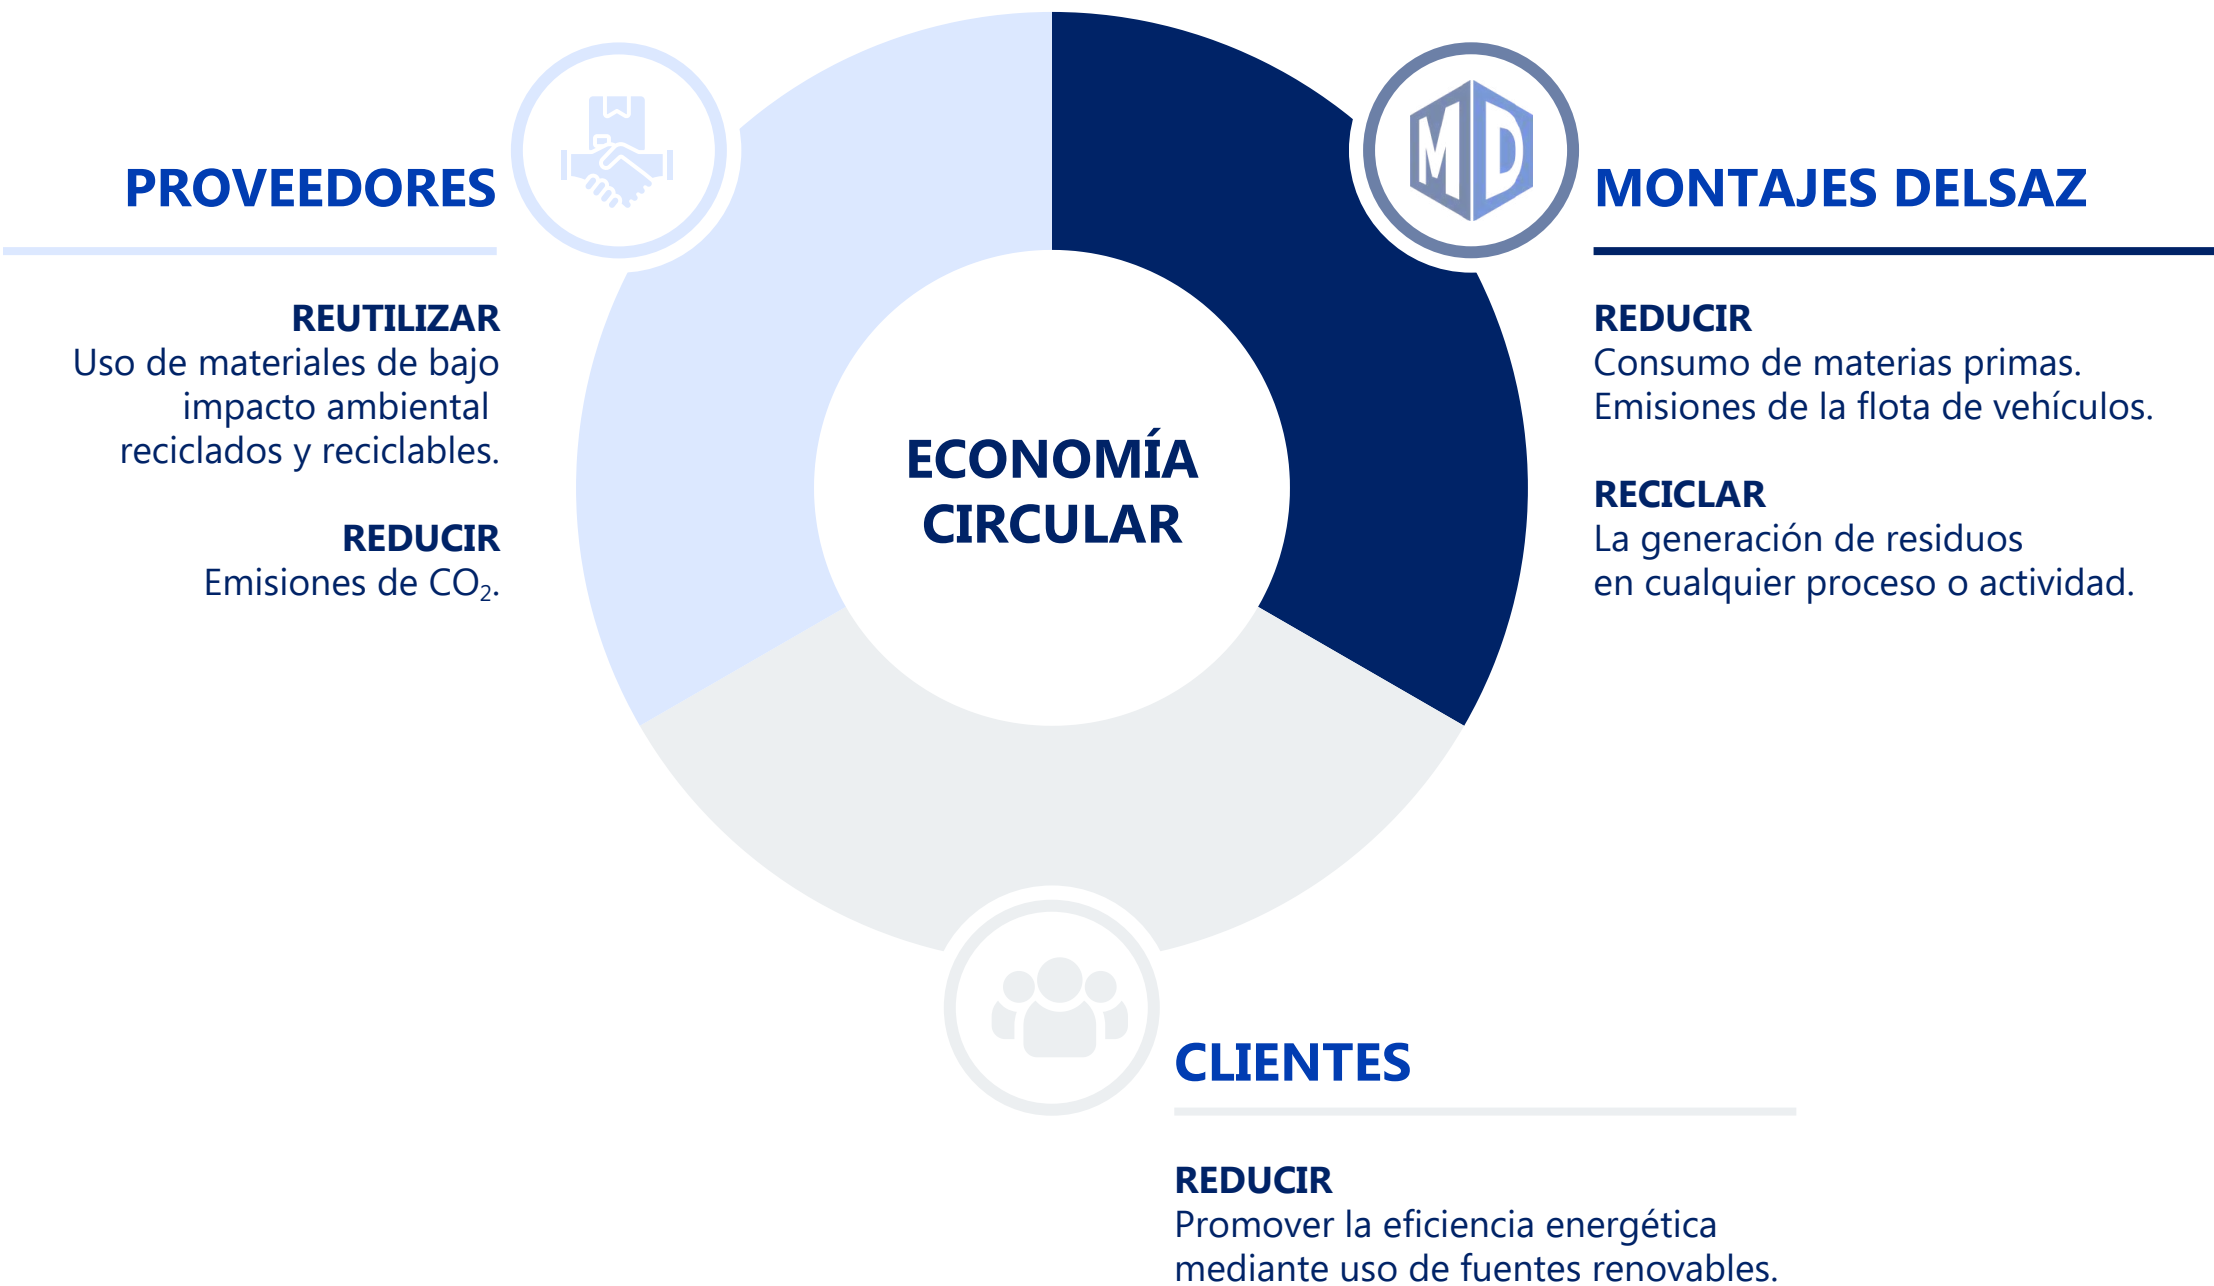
PROVEEDORES

REUTILIZAR
Uso de materiales de bajo impacto ambiental reciclados y reciclables.

REDUCIR
Emisiones de $CO_2$.

MD

MONTAJES DELSAZ

REDUCIR
Consumo de materias primas.
Emisiones de la flota de vehículos.

RECICLAR
La generación de residuos en cualquier proceso o actividad.

ECONOMÍA CIRCULAR

CLIENTES

REDUCIR
Promover la eficiencia energética mediante uso de fuentes renovables.